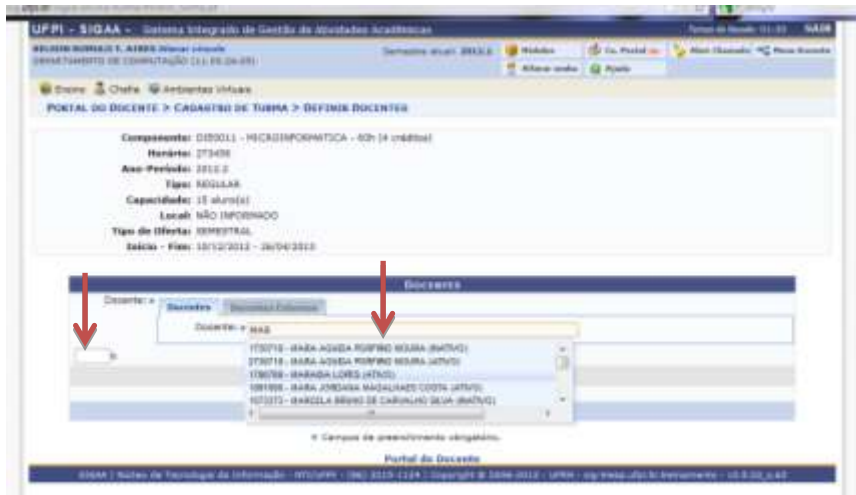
UFPI - SIGAA - Sistema Integrado de Gestão de Atividades Acadêmicas

Tempo de Sessão: 01:33 SAIR

Semestre atual: 2012.2

Módulos

Caixa Postal

Abrir Chamado

Menu Docente

Alterar senha

Ajuda

DEPARTAMENTO DE COMPUTAÇÃO (11.00.26.05)

Ensino Chefia Ambientes Virtuais

PORTAL DO DOCENTE > CADASTRO DE TURMA > DEFINIR DOCENTES

Componente: DIE0011 - MICROINFORMATICA - 60h (4 créditos)

Horário: 2T456

Ano-Período: 2012.2

Tipo: REGULAR

Capacidade: 15 aluno(s)

Local: NÃO INFORMADO

Tipo da Oferta: SEMESTRAL

Início - Fim: 10/12/2012 - 26/04/2013

Docentes

Docente: *

Docentes

Docentes Externos

Docente: * MAR

1730710 - MARIA AGAIDA PORFIRIO MOURA (INATIVO)

2730710 - MARIA AGAIDA PORFIRIO MOURA (ATIVO)

1780788 - MARAIDA LOPES (ATIVO)

1081906 - MARIA JORDANIA MAGALHAES COSTA (ATIVO)

1072373 - MARCELA BRAND DE CARVALHO SILVA (INATIVO)

h

* Campos de preenchimento obrigatório.

Portal do Docente

SIGAA | Núcleo de Tecnologia da Informação - NTI/UFPI - (86) 3215-1124 | Copyright © 2006-2012 - UFRN - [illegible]